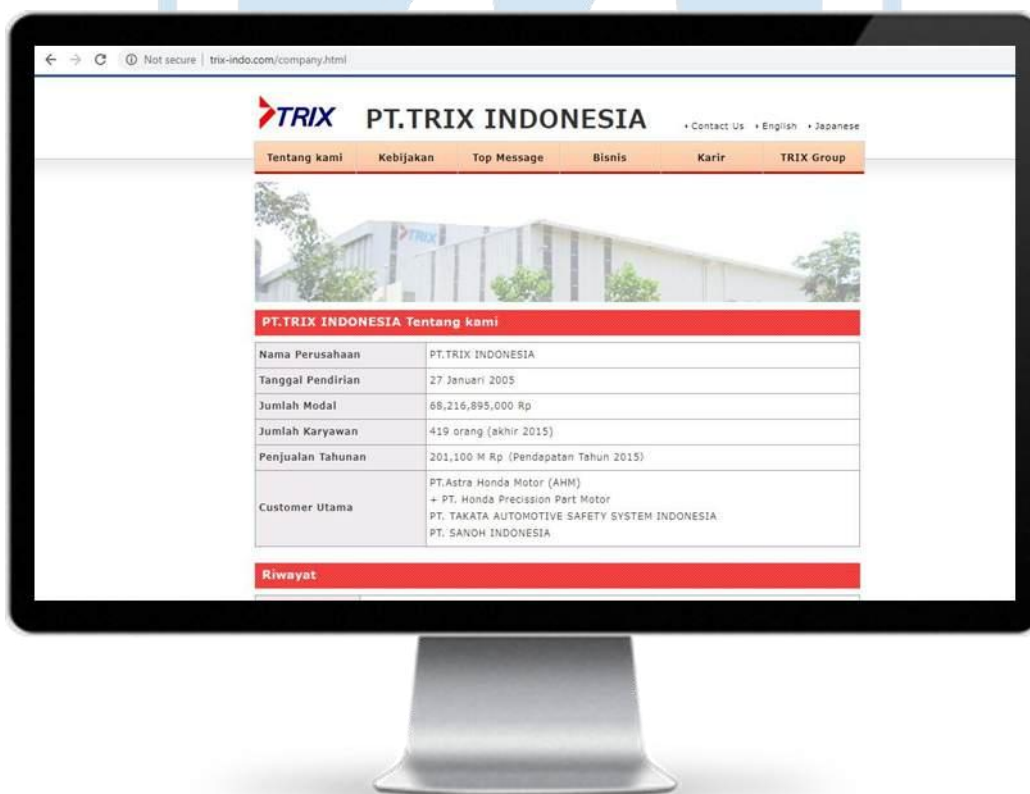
Not secure | trix-indo.com/company.html

TRIX PT.TRIX INDONESIA • Contact Us • English • Japanese

Tentang kami | Kebijakan | Top Message | Bisnis | Karir | TRIX Group

PT.TRIX INDONESIA Tentang kami

| | |
|---|---|
| Nama Perusahaan | PT.TRIX INDONESIA |
| Tanggal Pendirian | 27 Januari 2005 |
| Jumlah Modal | 68,216,895,000 Rp |
| Jumlah Karyawan | 419 orang (akhir 2015) |
| Penjualan Tahunan | 201,100 M Rp (Pendapatan Tahun 2015) |
| Customer Utama | PT.Astra Honda Motor (AHM) + PT. Honda Precission Part Motor PT. TAKATA AUTOMOTIVE SAFETY SYSTEM INDONESIA PT. SANOH INDONESIA |

Riwayat